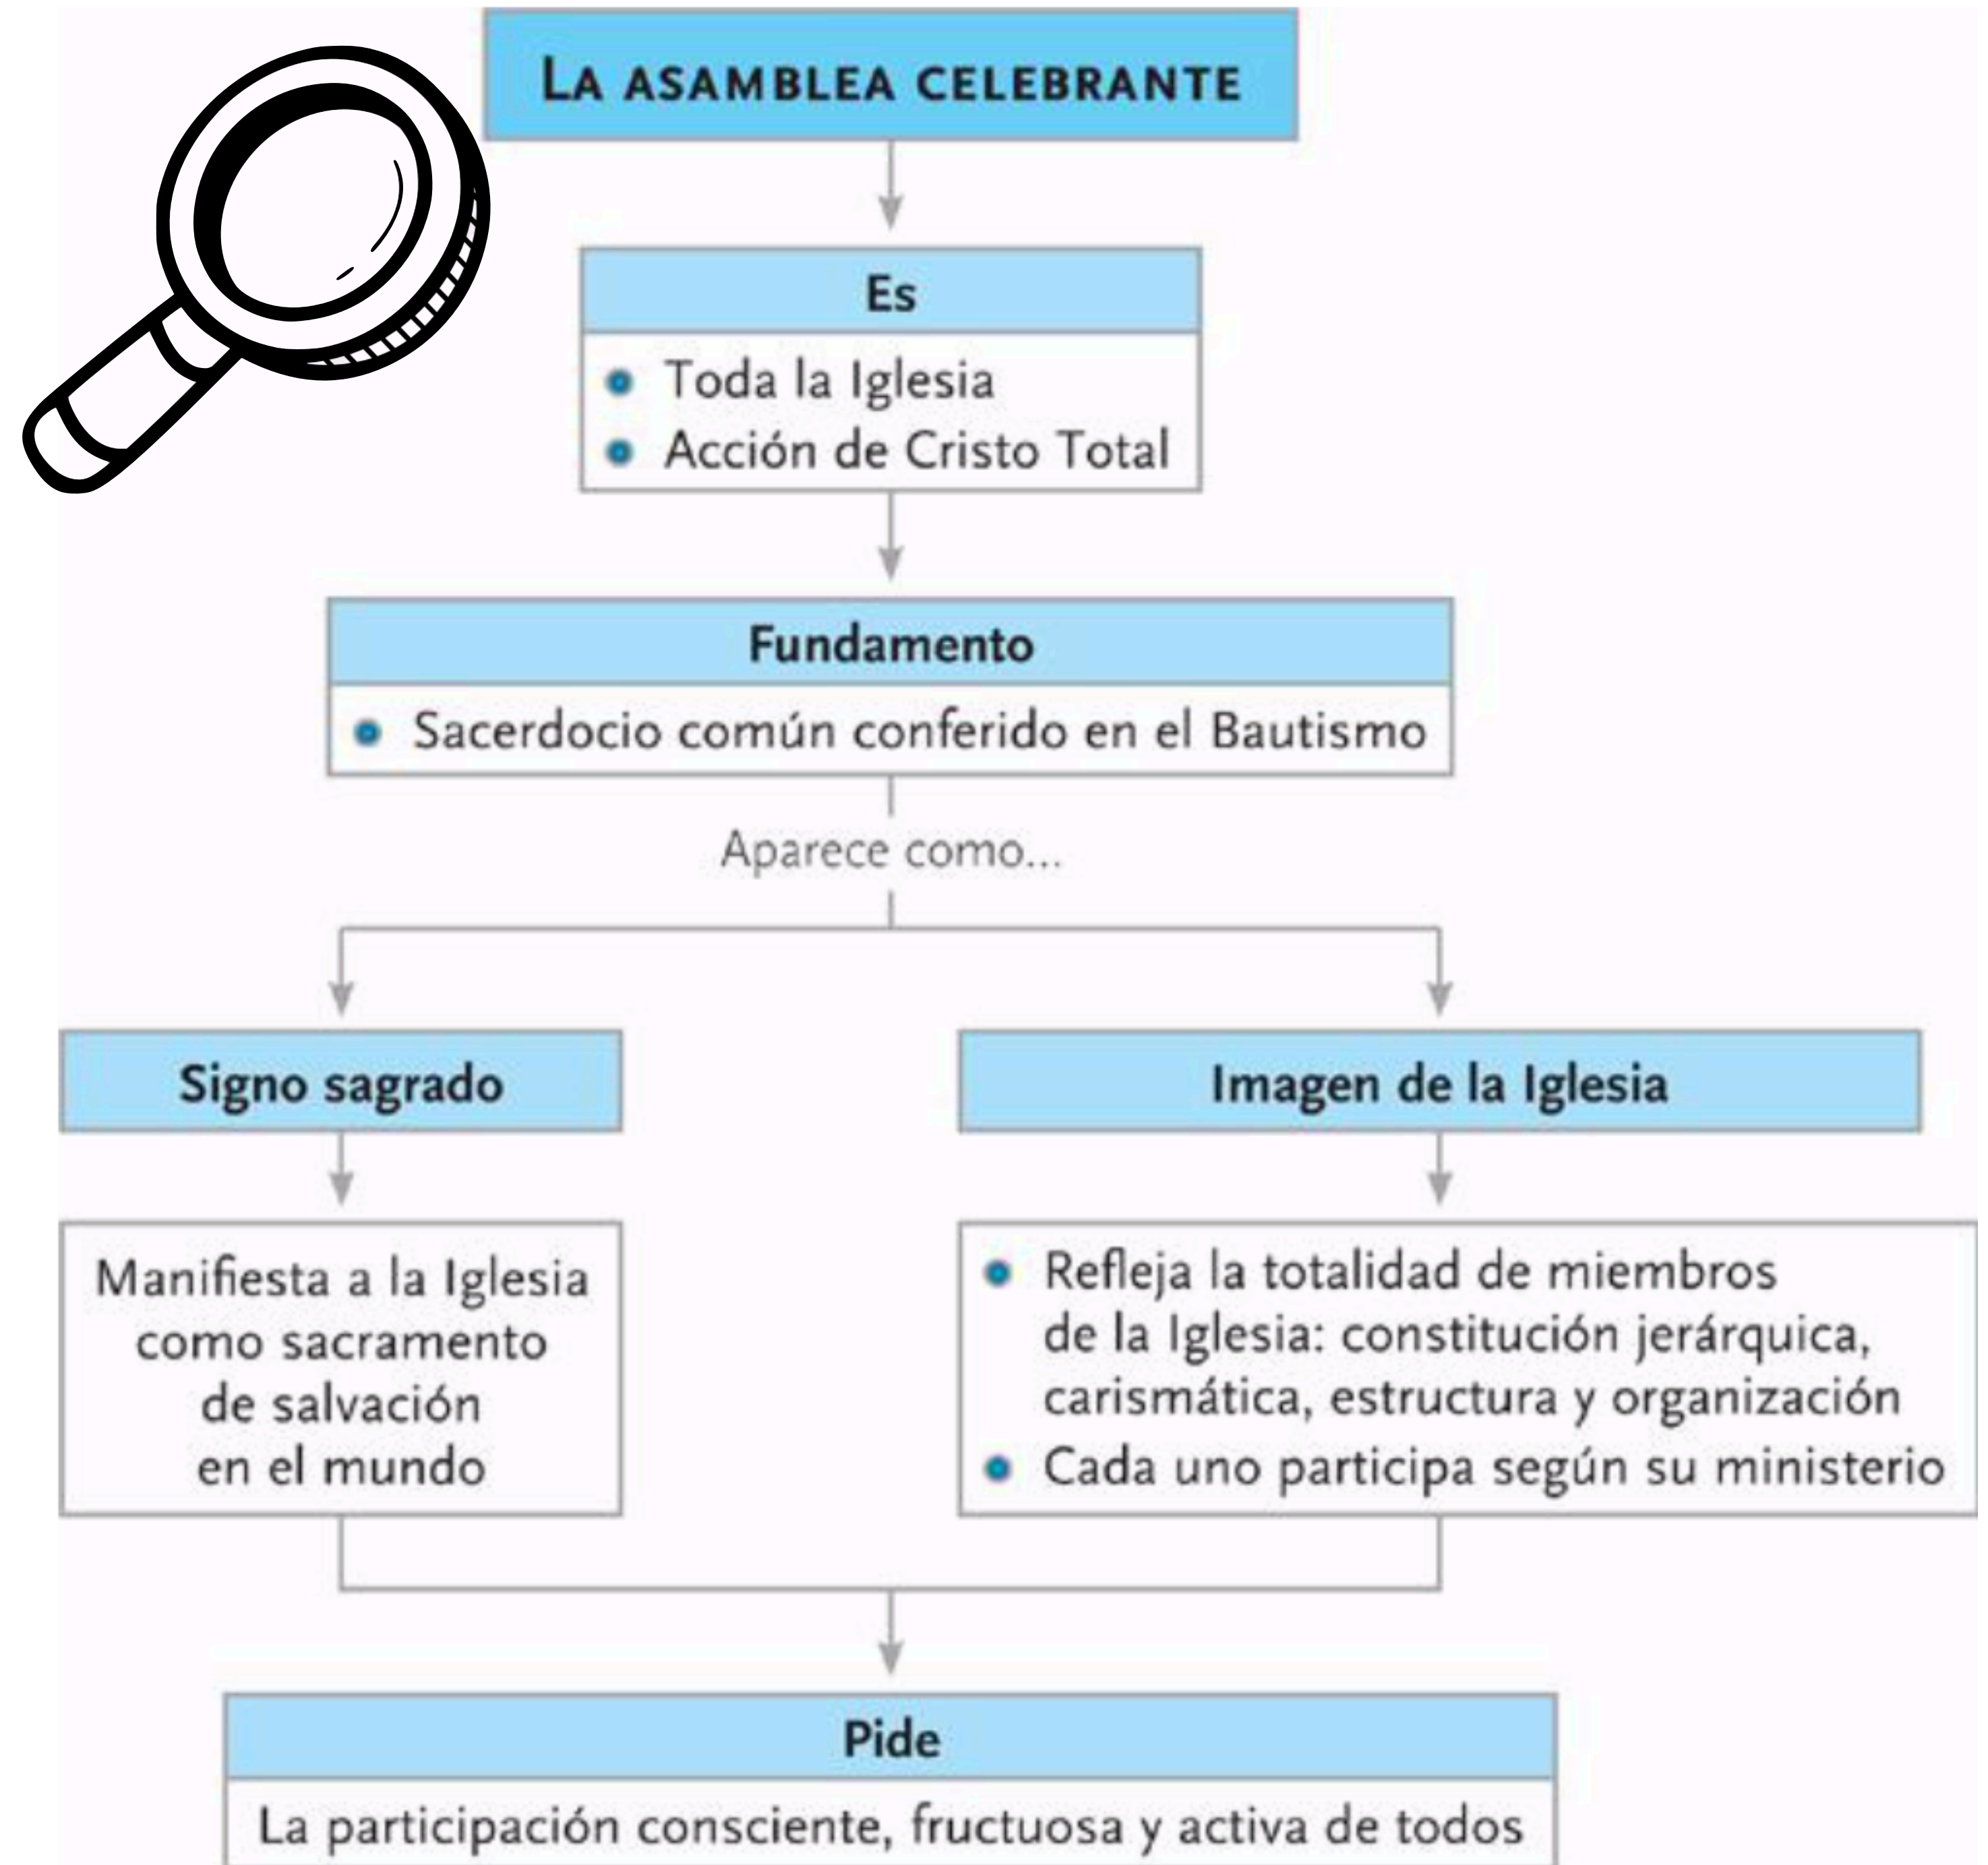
La asamblea celebrante

Es

- Toda la Iglesia
- Acción de Cristo Total

Fundamento

- Sacerdocio común conferido en el Bautismo

Aparece como...

Signo sagrado

Manifiesta a la Iglesia como sacramento de salvación en el mundo

Imagen de la Iglesia

- Refleja la totalidad de miembros de la Iglesia: constitución jerárquica, carismática, estructura y organización
- Cada uno participa según su ministerio

Pide

La participación consciente, fructuosa y activa de todos